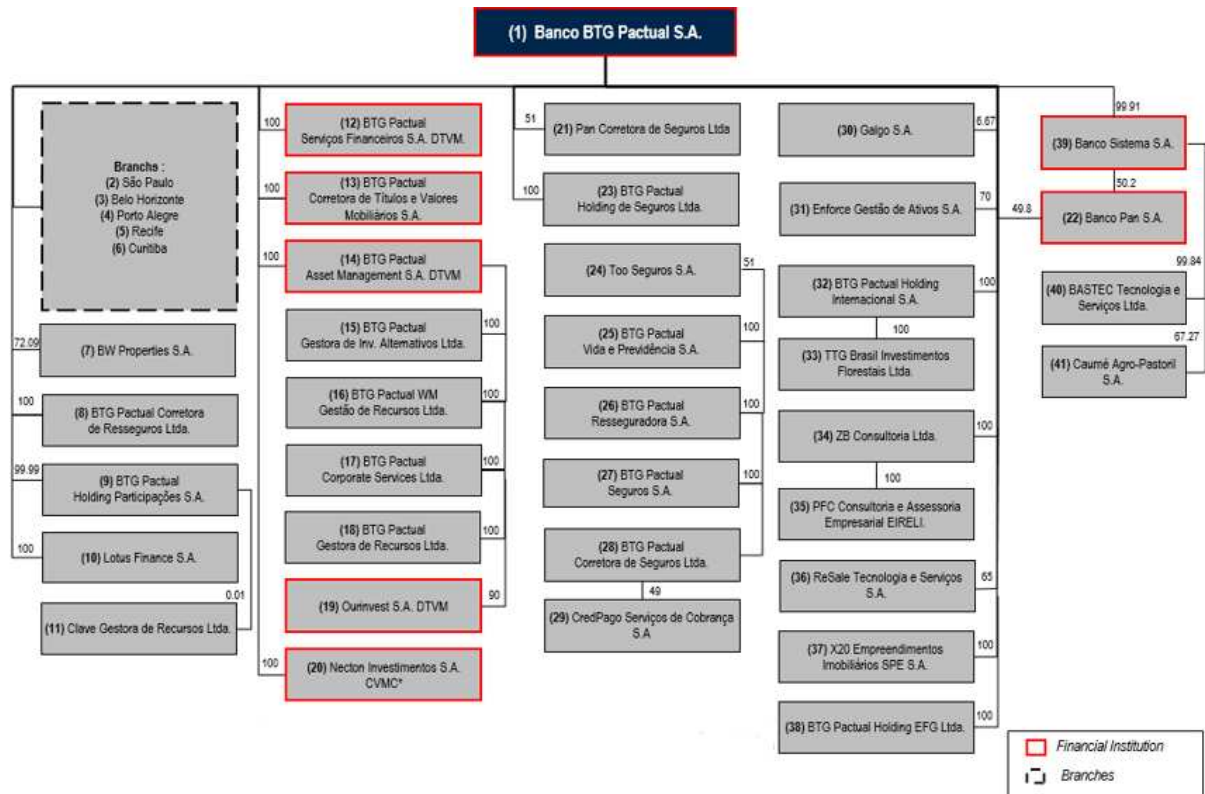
(1) Banco BTG Pactual S.A.

Branchs :
(2) São Paulo
(3) Belo Horizonte
(4) Porto Alegre
(5) Recife
(6) Curitiba

72.09
(7) BW Properties S.A.

100
(8) BTG Pactual Corretora de Resseguros Ltda.

99.99
(9) BTG Pactual Holding Participações S.A.

100
(10) Lotus Finance S.A.

0.01
(11) Clave Gestora de Recursos Ltda.

100
(12) BTG Pactual Serviços Financeiros S.A. DTVM.

100
(13) BTG Pactual Corretora de Títulos e Valores Mobiliários S.A.

100
(14) BTG Pactual Asset Management S.A. DTVM

100
(15) BTG Pactual Gestora de Inv. Alternativos Ltda.

100
(16) BTG Pactual WM Gestão de Recursos Ltda.

100
(17) BTG Pactual Corporate Services Ltda.

100
(18) BTG Pactual Gestora de Recursos Ltda.

90
(19) Ourinvest S.A. DTVM

100
(20) Necton Investimentos S.A. CVMC*

51
(21) Pan Corretora de Seguros Ltda

100
(23) BTG Pactual Holding de Seguros Ltda.

51
(24) Too Seguros S.A.

100
(25) BTG Pactual Vida e Previdência S.A.

100
(26) BTG Pactual Resseguradora S.A.

100
(27) BTG Pactual Seguros S.A.

100
(28) BTG Pactual Corretora de Seguros Ltda.

49
(29) CredPago Serviços de Cobrança S.A

6.67
(30) Galgo S.A.

70
(31) Enforce Gestão de Ativos S.A.

100
(32) BTG Pactual Holding Internacional S.A.

100
(33) TTG Brasil Investimentos Florestais Ltda.

100
(34) ZB Consultoria Ltda.

100
(35) PFC Consultoria e Assessoria Empresarial EIRELI.

65
(36) ReSale Tecnologia e Serviços S.A.

100
(37) X20 Empreendimentos Imobiliários SPE S.A.

100
(38) BTG Pactual Holding EFG Ltda.

99.91
(39) Banco Sistema S.A.

50.2
49.8
(22) Banco Pan S.A.

99.84
(40) BASTEC Tecnologia e Serviços Ltda.

67.27
(41) Caumé Agro-Pastoril S.A.

Financial Institution
Branches